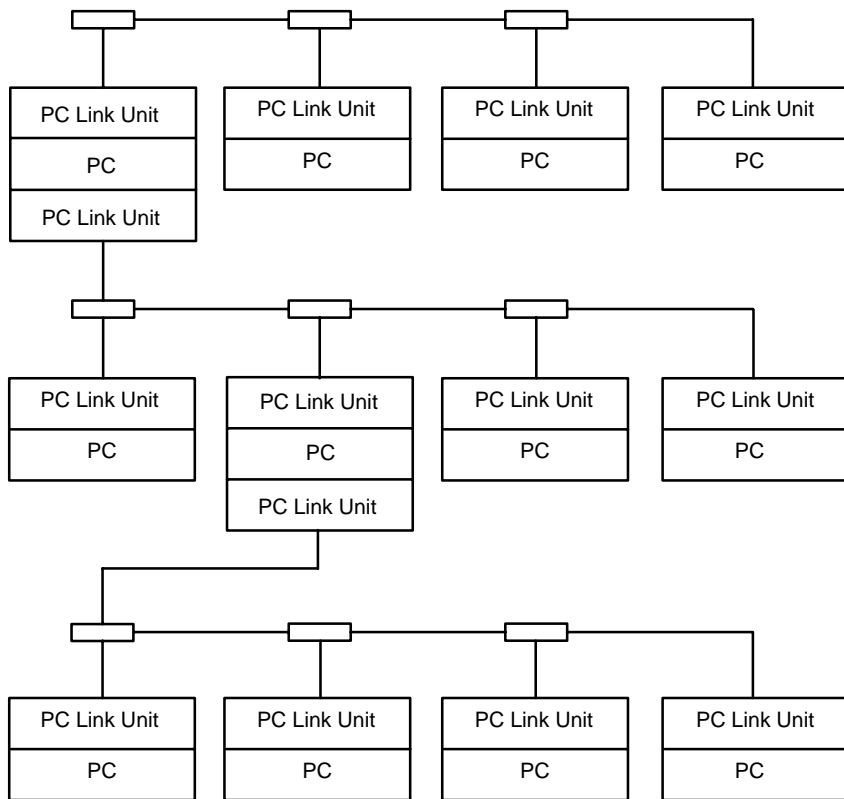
PC Link Unit
PC
PC Link Unit

PC Link Unit
PC

PC Link Unit
PC

PC Link Unit
PC

PC Link Unit
PC

PC Link Unit
PC
PC Link Unit

PC Link Unit
PC

PC Link Unit
PC

PC Link Unit
PC

PC Link Unit
PC

PC Link Unit
PC

PC Link Unit
PC